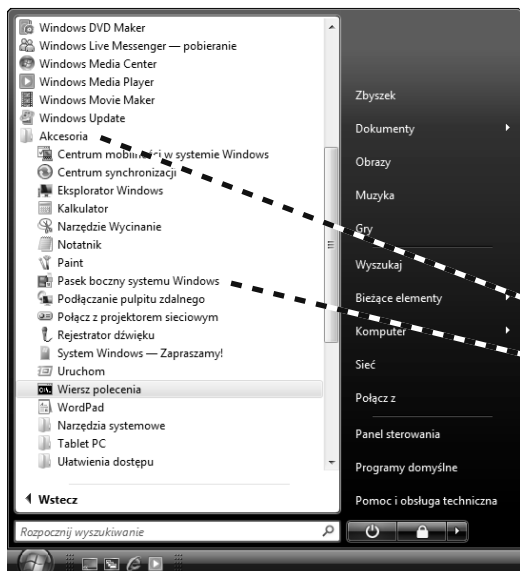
Windows DVD Maker
Windows Live Messenger — pobieranie
Windows Media Center
Windows Media Player
Windows Movie Maker
Windows Update
Akcesoria
Centrum mobilności w systemie Windows
Centrum synchronizacji
Eksplorator Windows
Kalkulator
Narzędzie Wycinanie
Notatnik
Paint
Pasek boczny systemu Windows
Podłączanie pulpitu zdalnego
Połącz z projektorem sieciowym
Rejestrator dźwięku
System Windows — Zapraszamy!
Uruchom
Wiersz polecenia
WordPad
Narzędzia systemowe
Tablet PC
Ułatwienia dostępu
Wstecz
Rozpocznij wyszukiwanie

Zbyszek
Dokumenty
Obrazy
Muzyka
Gry
Wyszukaj
Bieżące elementy
Komputer
Sieć
Połącz z
Panel sterowania
Programy domyślne
Pomoc i obsługa techniczna